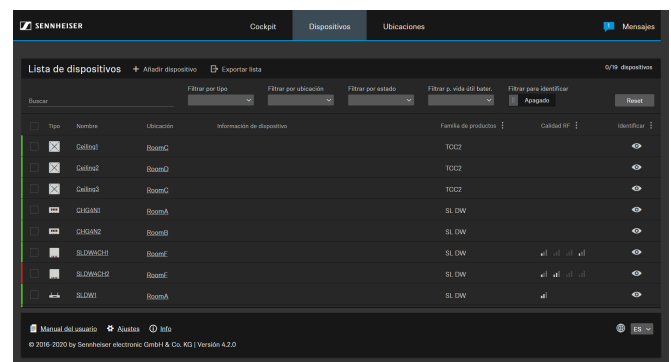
SENNHEISER

Cockpit Dispositivos Ubicaciones

1 Mensajes

Lista de dispositivos + Añadir dispositivo Exportar lista

0/19 dispositivos

Buscar

Filtrar por tipo

Filtrar por ubicación

Filtrar por estado

Filtrar p. vida útil bater.

Filtrar para identificar
Apagado

Reset

| | Tipo | Nombre | Ubicación | Información de dispositivo | Familia de productos | Calidad RF | Identificar |
|---|---|---|---|---|---|---|---|
| | | Ceiling1 | RoomC | | TCC2 | | |
| | | Ceiling2 | RoomD | | TCC2 | | |
| | | Ceiling3 | RoomC | | TCC2 | | |
| | | CHG4N1 | RoomA | | SL DW | | |
| | | CHG4N2 | RoomB | | SL DW | | |
| | | SLDW4CH1 | RoomF | | SL DW | | |
| | | SLDW4CH2 | RoomF | | SL DW | | |
| | | SLDW1 | RoomA | | SL DW | | |

Manual del usuario Ajustes Info

© 2016-2020 by Sennheiser electronic GmbH & Co. KG | Versión 4.2.0

ES